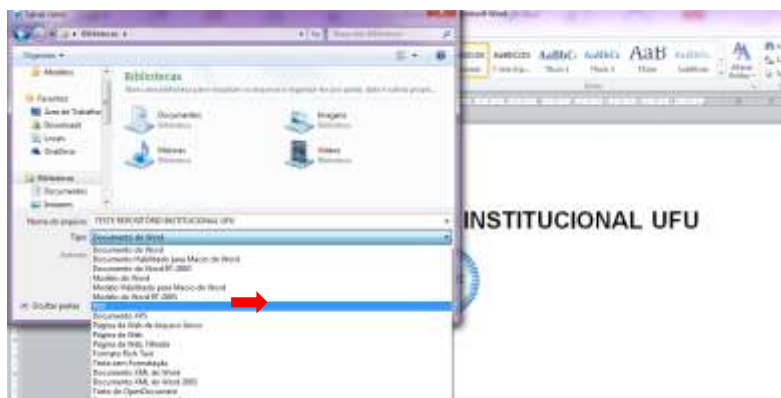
Salvar como

Bibliotecas

Pesquisar Bibliotecas

Organizar

Microsoft Word

Bibliotecas

Abra uma biblioteca para visualizar os arquivos e organizá-los por pasta, data e outras propriedades.

Favoritos

Área de Trabalho

Downloads

Locais

Dropbox

Bibliotecas

Documentos

Imagens

Documentos
Biblioteca

Imagens
Biblioteca

Músicas
Biblioteca

Vídeos
Biblioteca

Nome do arquivo: TESTE REPOSITÓRIO INSTITUCIONAL UFU

Tipo: Documento do Word

Autores:

Ocultar pastas

Documento do Word
Documento Habilitado para Macro do Word
Documento do Word 97-2003
Modelo do Word
Modelo Habilitado para Macro do Word
Modelo do Word 97-2003
PDF
Documento XPS
Página da Web de Arquivo Único
Página da Web
Página da Web, Filtrada
Formato Rich Text
Texto sem Formatação
Documento XML do Word
Documento XML do Word 2003
Texto do OpenDocument

AaBbCcDc AaBbCcDc AaBbC AaBbCc AaB AaBbCc

1 Sem Esp... Título 1 Título 2 Título Subtítulo

Alterar Estilos

Estilo

INSTITUCIONAL UFU